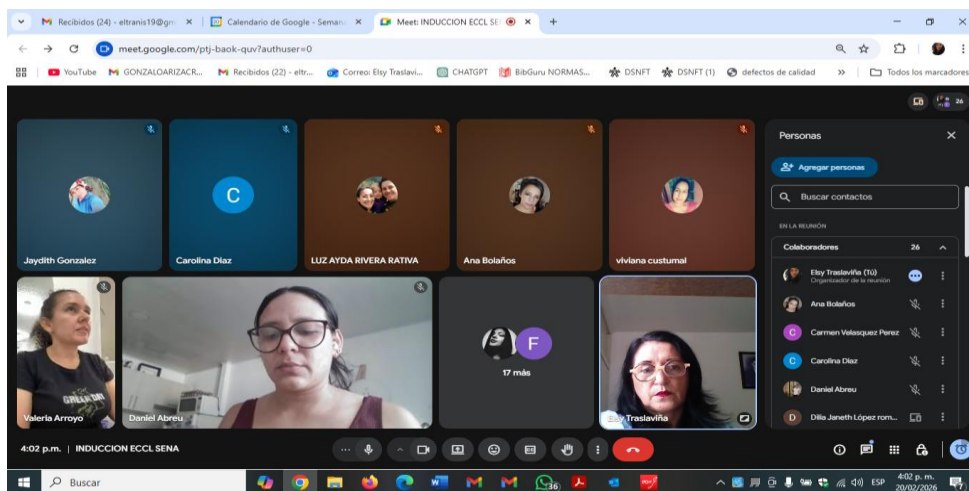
Recibidos (24) - eltranis19@gm × | Calendario de Google - Seman × | Meet: INDUCCION ECCL SE × | +

meet.google.com/ptj-baok-quv?authuser=0

YouTube | GONZALOARIZACR... | Recibidos (22) - eltr... | Correo: Elsy Traslavi... | CHATGPT | BibGuru NORMAS... | DSNFT | DSNFT (1) | defectos de calidad | » | Todos los marcadores

26

Jaydith Gonzalez

C
Carolina Diaz

LUZ AYDA RIVERA RATIVA

Ana Bolaños

viviana custumal

Valeria Arroyo

Daniel Abreu

F
17 más

Elsy Traslaviña

Personas

Agregar personas

Buscar contactos

EN LA REUNIÓN

Colaboradores 26

Elsy Traslaviña (Tú)
Organizador de la reunión

Ana Bolaños

C Carmen Velasquez Perez

C Carolina Diaz

Daniel Abreu

D Dilia Janeth López rom...

4:02 p.m. | INDUCCION ECCL SENA

Buscar

36

ESP
4:02 p. m.
20/02/2026